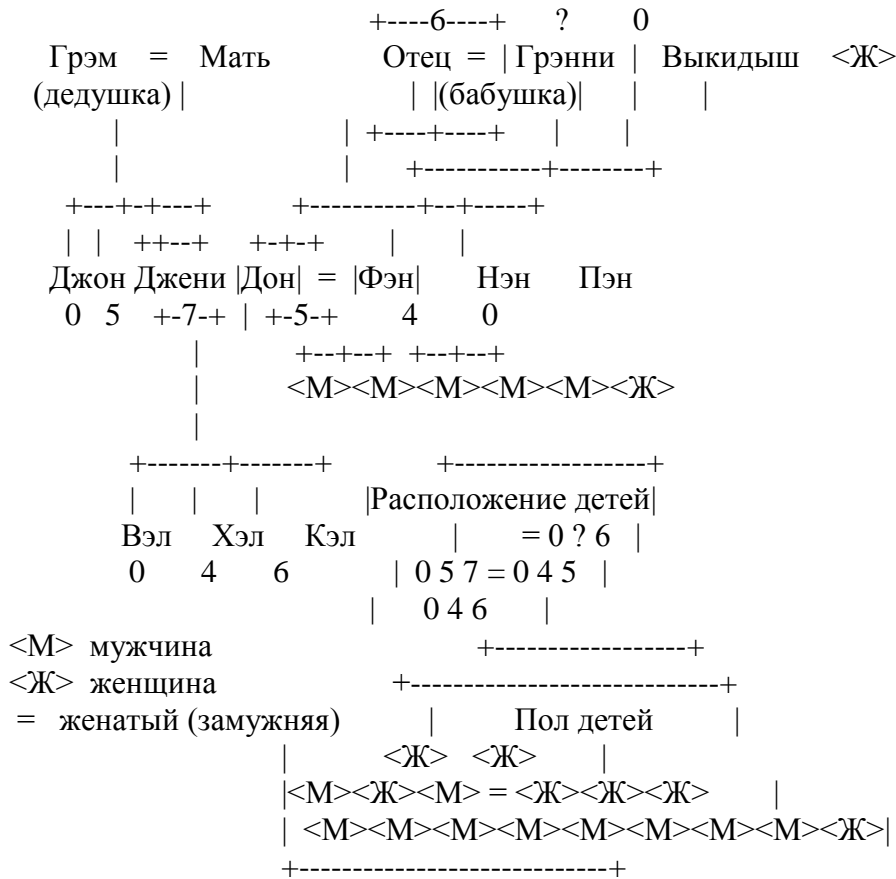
+----6----+ ? 0
Грэм = Мать Отец = | Грэнни | Выкидыш <Ж>
(дедушка) | | |(бабушка)| | |
| | +----+----+ | |
| | +-----------+--------+
+---+-+---+ +----------+--+-----+
| | ++--+ +-+-+ | |
Джон Джени |Дон| = |Фэн| Нэн Пэн
0 5 +-7-+ | +-5-+ 4 0
| +--+--+ +--+--+
| <М><М><М><М><М><Ж>
|
+-------+-------+ +-----------------+
| | | |Расположение детей|
Вэл Хэл Кэл | = 0 ? 6 |
0 4 6 | 0 5 7 = 0 4 5 |
| 0 4 6 |
<М> мужчина +-----------------+
<Ж> женщина +----------------------------+
= женатый (замужняя) | Пол детей |
| <Ж> <Ж> |
|<М><Ж><М> = <Ж><Ж><Ж> |
| <М><М><М><М><М><М><М><М><Ж>|
+----------------------------+